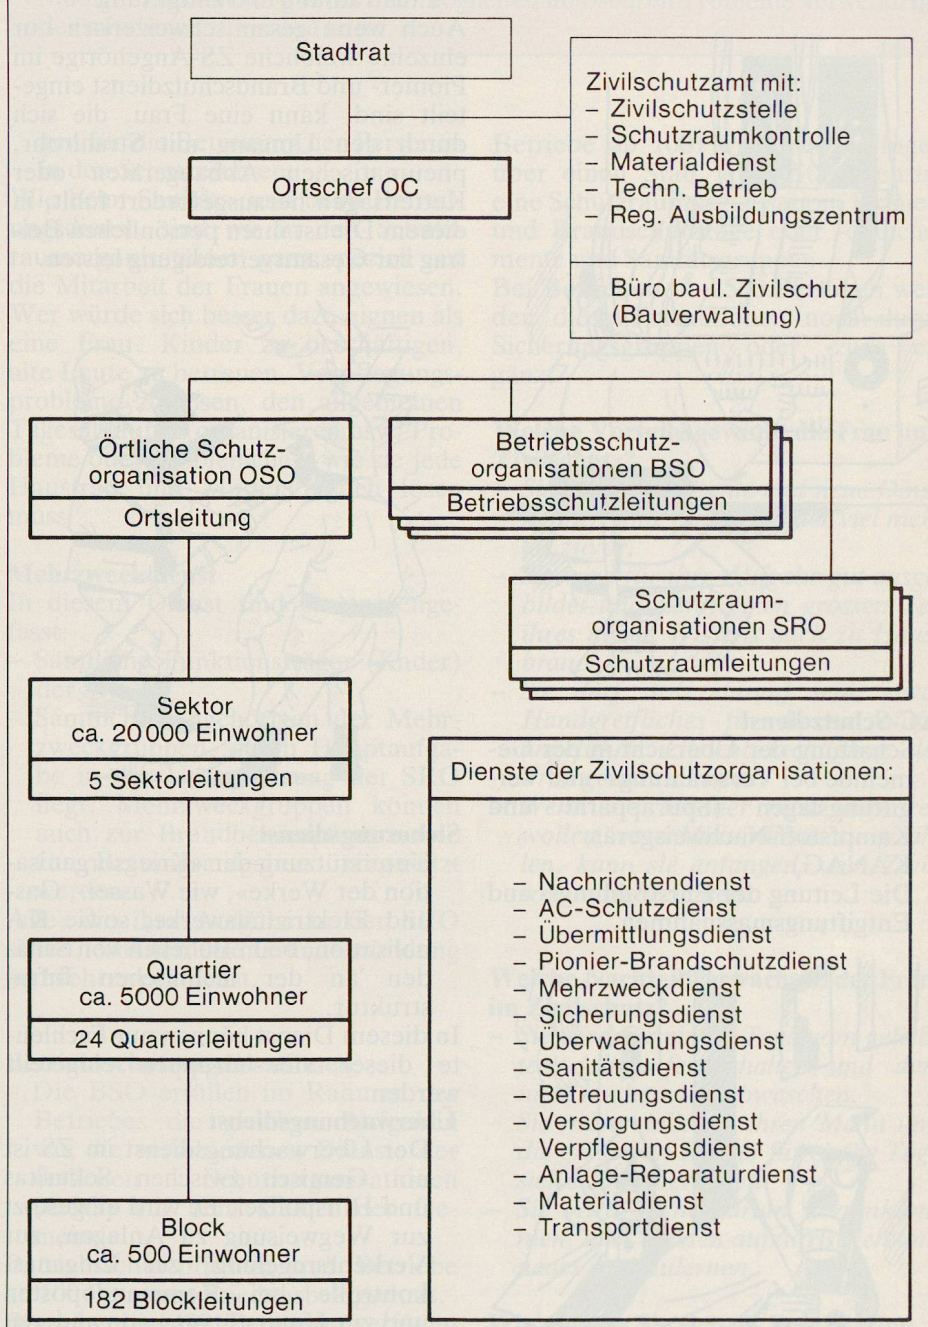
Stadtrat

Zivilschutzamt mit:
– Zivilschutzstelle
– Schutzraumkontrolle
– Materialdienst
– Techn. Betrieb
– Reg. Ausbildungszentrum

Büro baul. Zivilschutz (Bauverwaltung)

Ortschef OC

Örtliche Schutzorganisation OSO

Ortsleitung

Betriebsschutzorganisationen BSO

Betriebsschutzleitungen

Schutzraumorganisationen SRO

Schutzraumleitungen

Sektor
ca. 20 000 Einwohner

5 Sektorleitungen

Dienste der Zivilschutzorganisationen:

Nachrichtendienst
– AC-Schutzdienst
– Übermittlungsdienst
– Pionier-Brandschutzdienst
– Mehrzweckdienst
– Sicherungsdienst
– Überwachungsdienst
– Sanitätsdienst
– Betreuungsdienst
– Versorgungsdienst
– Verpflegungsdienst
– Anlage-Reparaturdienst
– Materialdienst
– Transportdienst

Quartier
ca. 5000 Einwohner

24 Quartierleitungen

Block
ca. 500 Einwohner

182 Blockleitungen